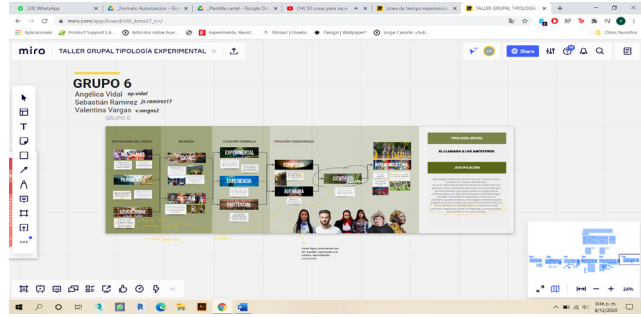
(33) WhatsApp | Formato Autorizacion - Goo | Plantilla cartel - Google Dri | (14) 50 cosas para seco | Linea de tiempo experiencia | TALLER GRUPAL TIPOLOGIA

miro.com/app/board/o9J_kmoi21_o=/

Aplicaciones | Product Support | A... | Artículo sobre fue... | Experimenta, Neurol... | Mosaic | Diseño | Design | Wallpaper? | Jorge Cavalier ‹Sub... | Otros favoritos

miro TALLER GRUPAL TIPOLOGÍA EXPERIMENTAL

Share

GRUPO 6
Angélica Vidal ap.vidal
Sebastián Ramírez js.ramirez17
Valentina Vargas v.vargas2
GRUPO 6

EXPERIMENTAL

EXPERIENCIA

EMOCIONAL

ESPIRITUAL

AUTONOMÍA

CENTRO

TIPOLOGÍA GRUPAL

EL LLAMADO A LOS ANCESTROS

JUSTIFICACIÓN

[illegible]

24%

8:46 p. m.
8/12/2020